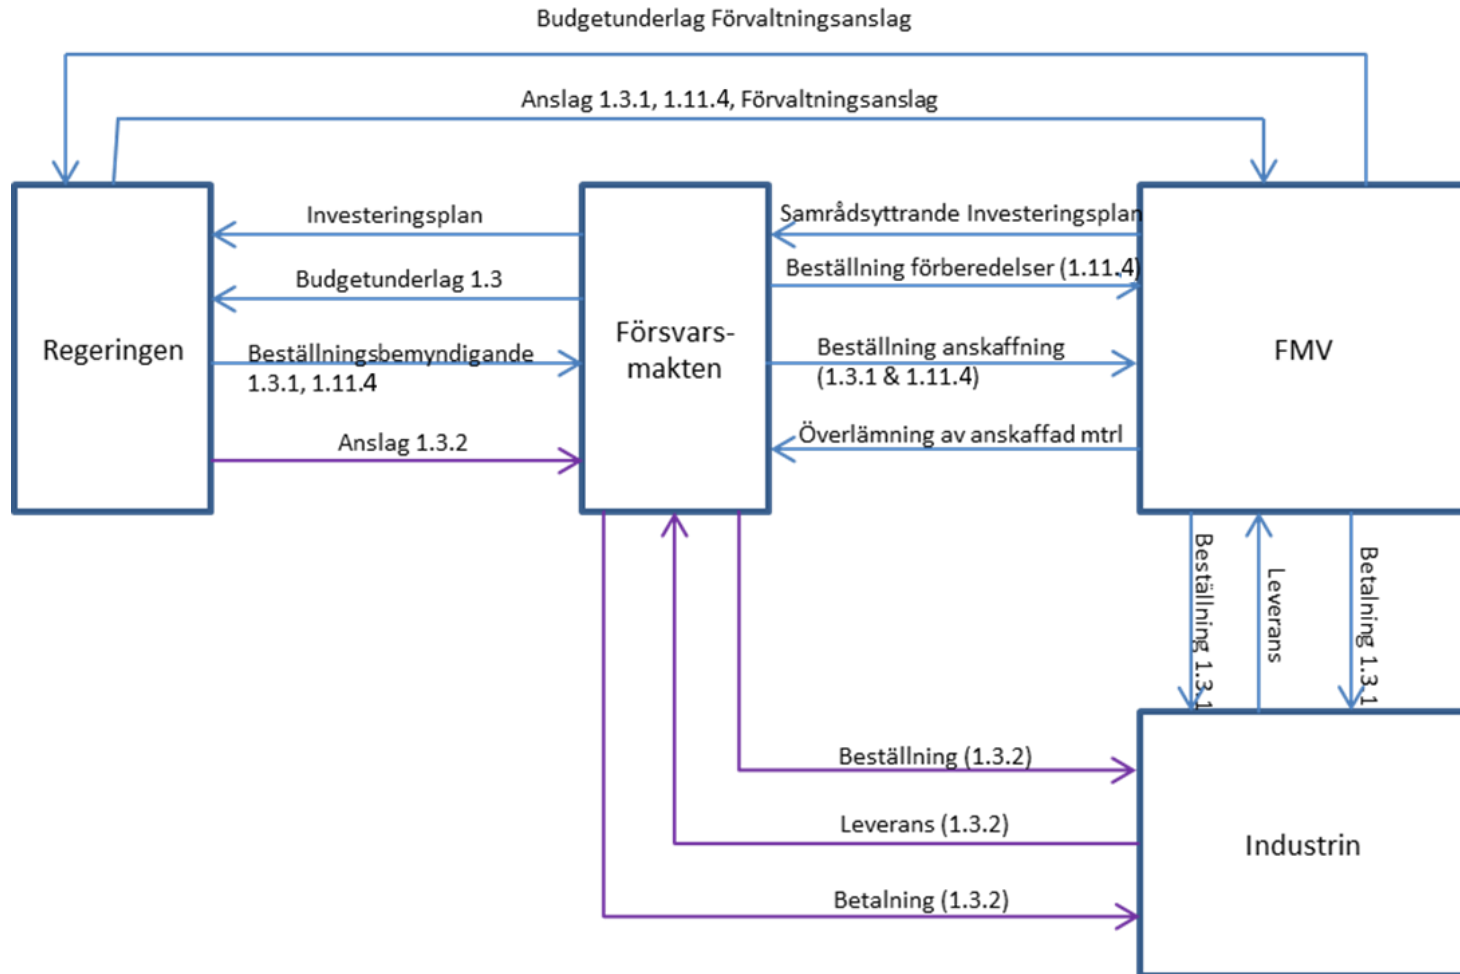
Budgetunderlag Förvaltningsanslag

Anslag 1.3.1, 1.11.4, Förvaltningsanslag

Regeringen

Investeringsplan

Budgetunderlag 1.3

Beställningsbemyndigande 1.3.1, 1.11.4

Anslag 1.3.2

Försvars-makten

Samrådsyttrande Investeringsplan

Beställning förberedelser (1.11.4)

Beställning anskaffning (1.3.1 & 1.11.4)

Överlämning av anskaffad mtrl

FMV

Beställning 1.3.1

Leverans

Betalning 1.3.1

Beställning (1.3.2)

Leverans (1.3.2)

Betalning (1.3.2)

Industrin